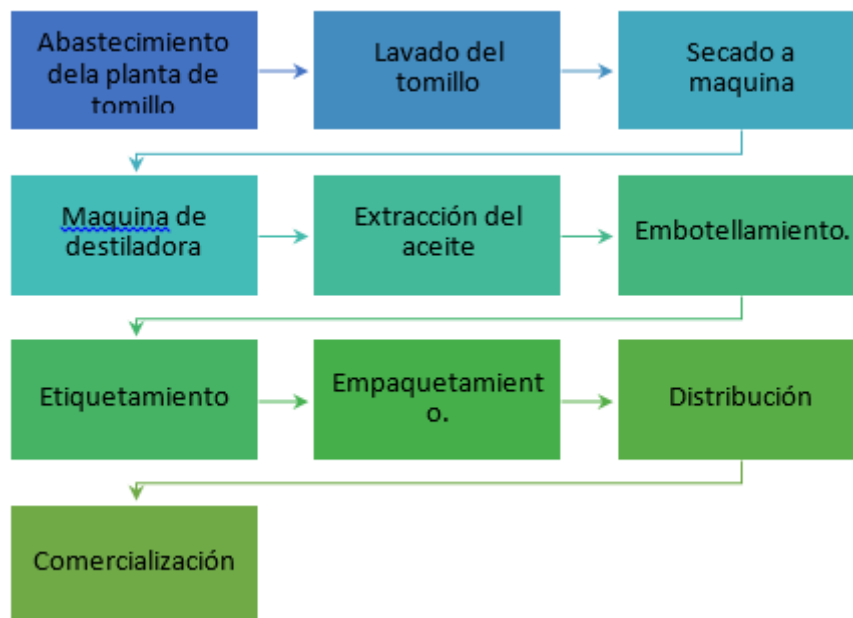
Abastecimiento dela planta de tomillo

Lavado del tomillo

Secado a maquina

Maquina de destiladora

Extracción del aceite

Embotellamiento.

Etiquetamiento

Empaquetamient o.

Distribución

Comercialización